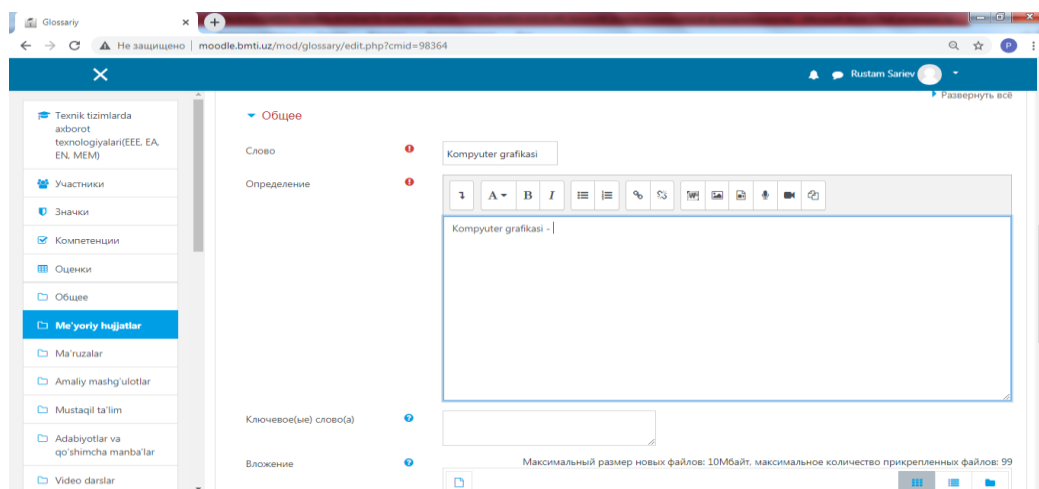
Glossariy
Не защищено | moodle.bmti.uz/mod/glossary/edit.php?cmid=98364
Rustam Sariev
Развернуть всё
Texnik tizimlarda axborot texnologiyalari(EEE, EA, EN, MEM)
Участники
Значки
Компетенции
Оценки
Общее
Me'yoriy hujjatlar
Ma'ruzalar
Amaliy mashg'ulotlar
Mustaqil ta'lim
Adabiyotlar va qo'shimcha manba'lar
Video darslar

Общее
Слово
Kompyuter grafikasi
Определение
Kompyuter grafikasi -
Ключевое(ые) слово(а)
Вложение
Максимальный размер новых файлов: 10Мбайт, максимальное количество прикрепленных файлов: 99